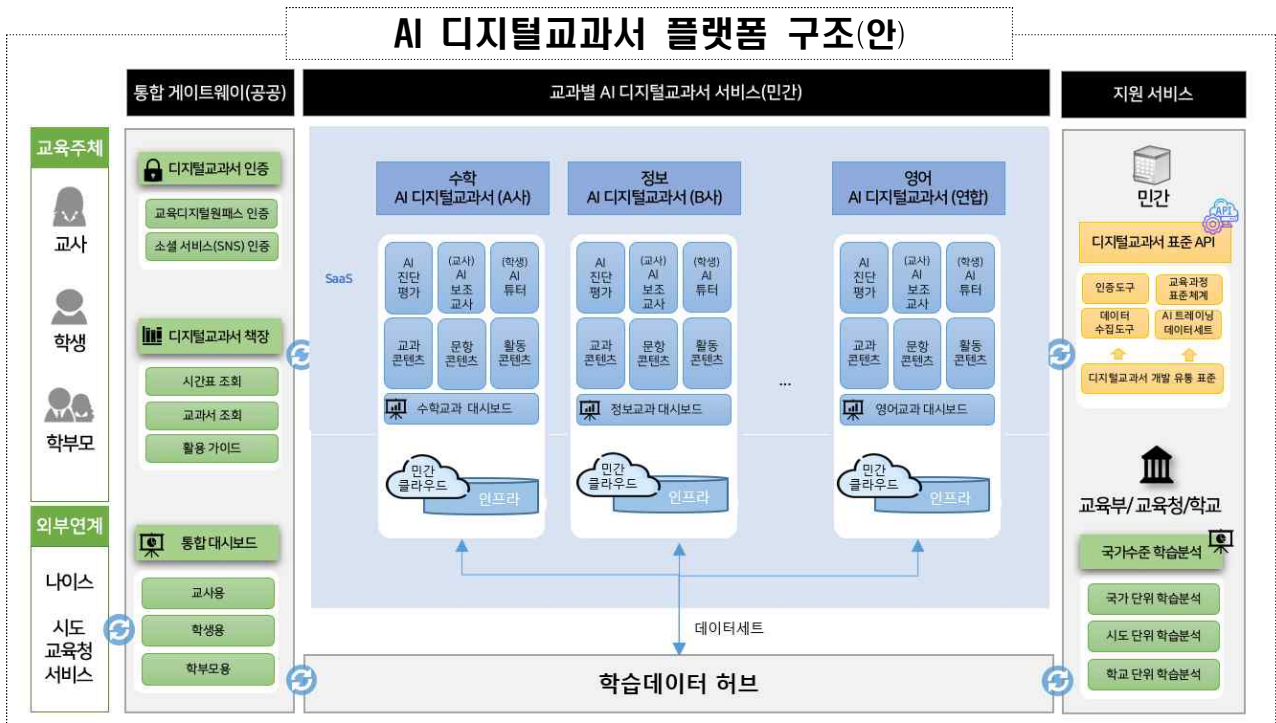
AI 디지털교과서 플랫폼 구조(안)

통합 게이트웨이(공공)

교과별 AI 디지털교과서 서비스(민간)

지원 서비스

교육주체

교사

학생

학부모

외부연계

나이스

시도 교육청 서비스

디지털교과서 인증

교육디지털원패스 인증

소셜 서비스(SNS) 인증

디지털교과서 책장

시간표 조회

교과서 조회

활용 가이드

통합 대시보드

교사용

학생용

학부모용

SaaS

수학 AI 디지털교과서 (A사)

AI 진단 평가

(교사) AI 보조 교사

(학생) AI 튜터

교과 콘텐츠

문항 콘텐츠

활동 콘텐츠

수학교과 대시보드

민간 클라우드

인프라

정보 AI 디지털교과서 (B사)

AI 진단 평가

(교사) AI 보조 교사

(학생) AI 튜터

교과 콘텐츠

문항 콘텐츠

활동 콘텐츠

정보교과 대시보드

민간 클라우드

인프라

...

영어 AI 디지털교과서 (연합)

AI 진단 평가

(교사) AI 보조 교사

(학생) AI 튜터

교과 콘텐츠

문항 콘텐츠

활동 콘텐츠

영어교과 대시보드

민간 클라우드

인프라

데이터세트

학습데이터 허브

민간

API

디지털교과서 표준 API

인증도구

교육과정 표준체계

데이터 수집도구

AI 트레이닝 데이터세트

디지털교과서 개발 유통 표준

교육부/교육청/학교

국가수준 학습분석

국가 단위 학습분석

시도 단위 학습분석

학교 단위 학습분석